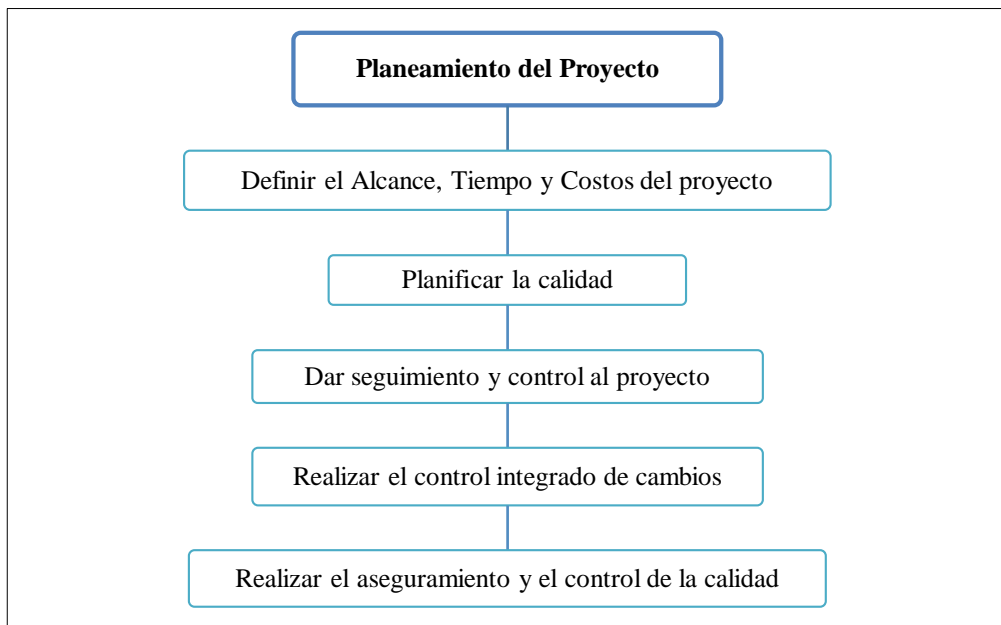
Planeamiento del Proyecto

Definir el Alcance, Tiempo y Costos del proyecto

Planificar la calidad

Dar seguimiento y control al proyecto

Realizar el control integrado de cambios

Realizar el aseguramiento y el control de la calidad